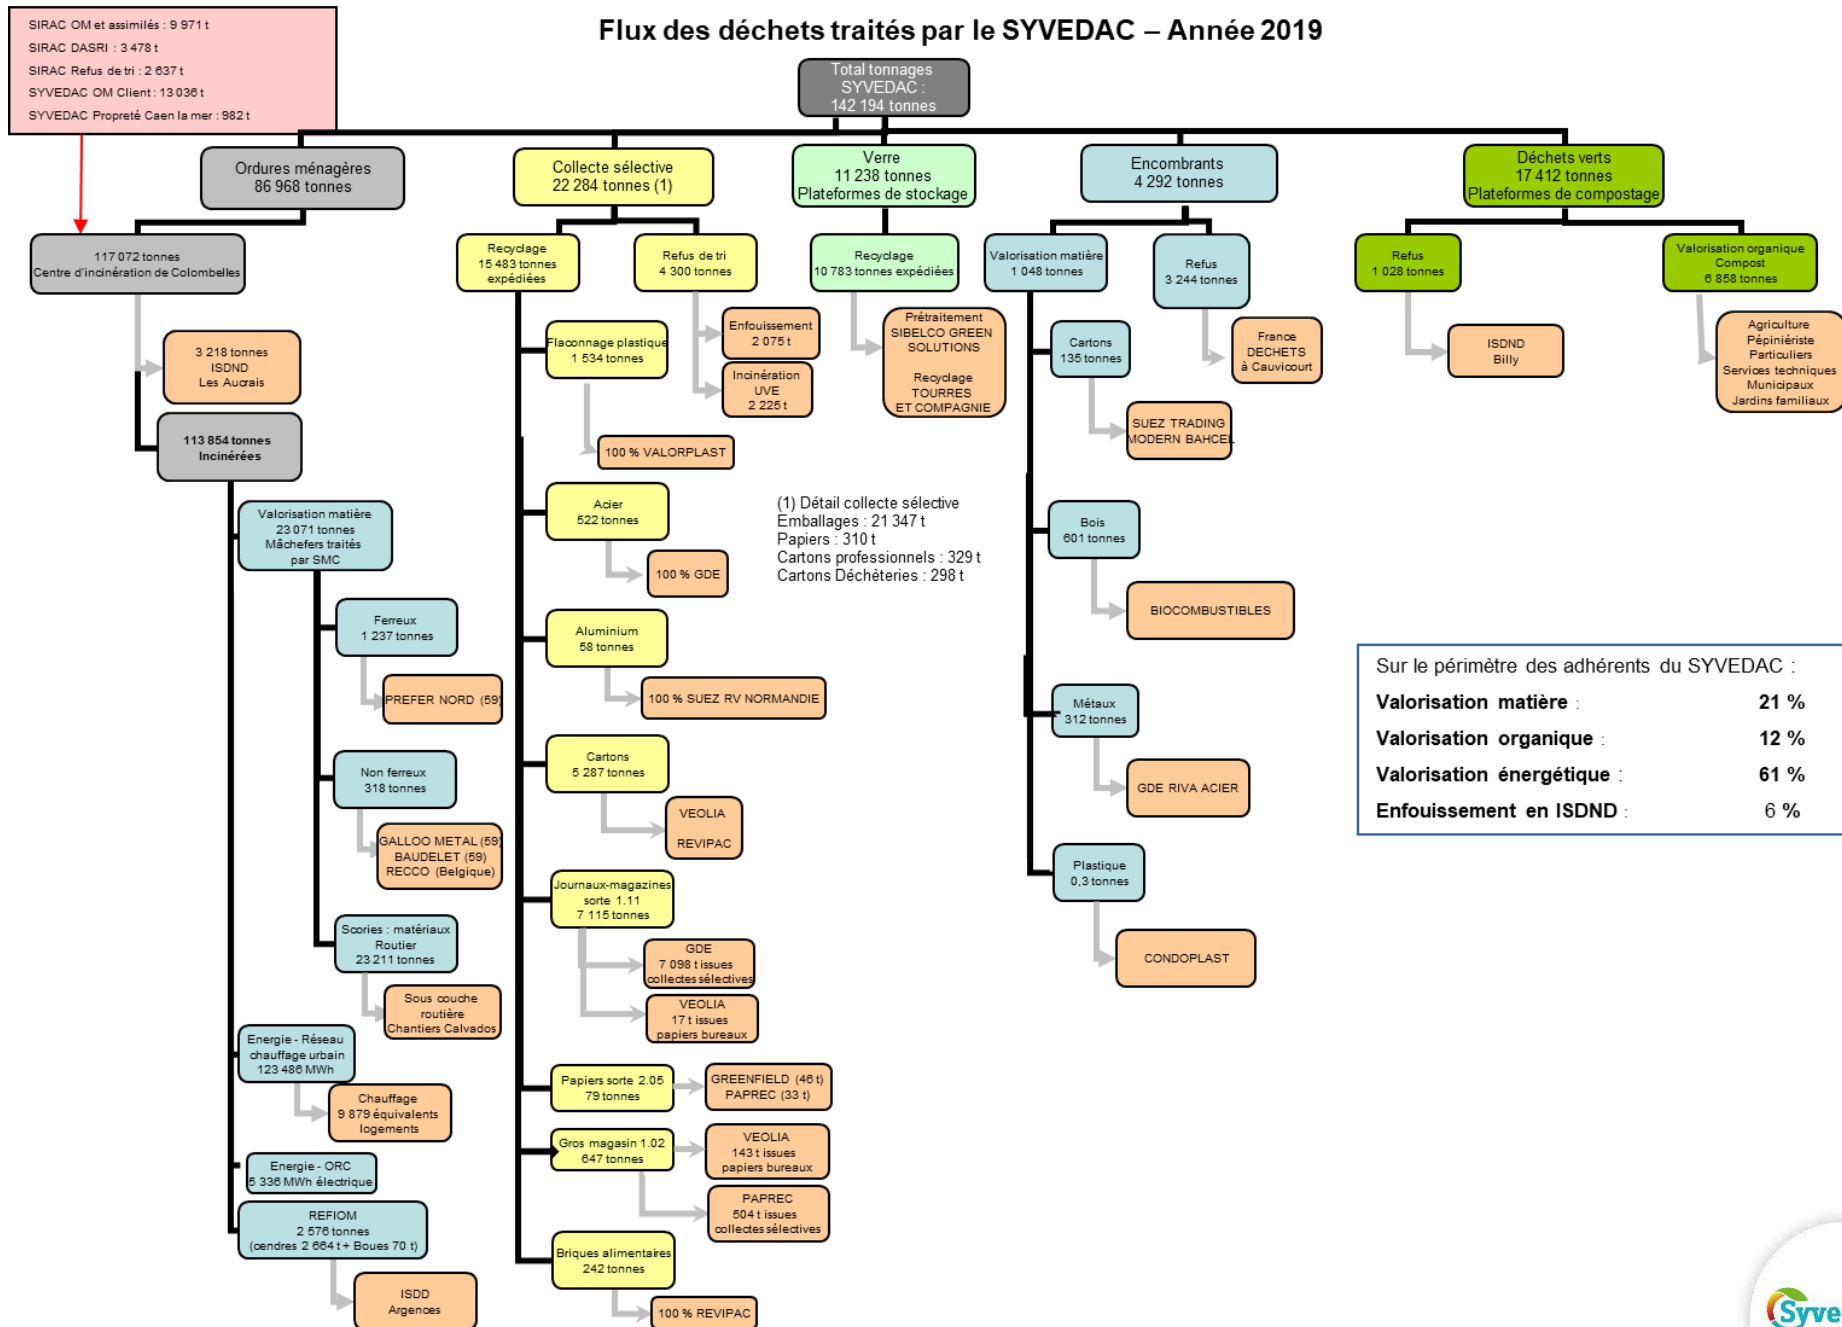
SIRAC OM et assimilés : 9 971 t
SIRAC DASRI : 3 478 t
SIRAC Refus de tri : 2 637 t
SYVEDAC OM Client : 13 036 t
SYVEDAC Propreté Caen la mer : 982 t

Flux des déchets traités par le SYVEDAC – Année 2019

Total tonnages SYVEDAC : 142 194 tonnes

Ordures ménagères 86 968 tonnes

Collecte sélective 22 284 tonnes (1)

Verre 11 238 tonnes Plateformes de stockage

Encombrants 4 292 tonnes

Déchets verts 17 412 tonnes Plateformes de compostage

117 072 tonnes Centre d'incinération de Colombelles

3 218 tonnes ISDND Les Aucrais

113 854 tonnes Incinérées

Valorisation matière 23 071 tonnes Mâchefers traités par SMC

Ferreux 1 237 tonnes

PREFER NORD (59)

Non ferreux 318 tonnes

GALLOO METAL (59) BAUDELET (59) RECCO (Belgique)

Scories : matériaux Routier 23 211 tonnes

Sous couche routière Chantiers Calvados

Energie - Réseau chauffage urbain 123 486 MWh

Chauffage 9 879 équivalents logements

Energie - ORC 5 336 MWh électrique

REFIOM 2 576 tonnes (cendres 2 664 t + Boues 70 t)

ISDD Argences

Recyclage 15 483 tonnes expédiées

Refus de tri 4 300 tonnes

Enfouissement 2 075 t

Incinération UVE 2 225 t

Flaconnage plastique 1 534 tonnes

100 % VALORPLAST

Acier 522 tonnes

100 % GDE

Aluminium 58 tonnes

100 % SUEZ RV NORMANDIE

Cartons 5 287 tonnes

VEOLIA REVIPAC

Journaux-magazines sorte 1.11 7 115 tonnes

GDE 7 098 t issues collectes sélectives

VEOLIA 17 t issues papiers bureaux

Papiers sorte 2.05 79 tonnes

GREENFIELD (46 t) PAPREC (33 t)

Gros magasin 1.02 647 tonnes

VEOLIA 143 t issues papiers bureaux

PAPREC 504 t issues collectes sélectives

Briques alimentaires 242 tonnes

100 % REVIPAC

Recyclage 10 783 tonnes expédiées

Prétraitement SIBELCO GREEN SOLUTIONS

Recyclage TOURRES ET COMPAGNIE

(1) Détail collecte sélective
Emballages : 21 347 t
Papiers : 310 t
Cartons professionnels : 329 t
Cartons Déchèteries : 298 t

Valorisation matière 1 048 tonnes

Refus 3 244 tonnes

France DECHETS à Cauvicourt

Cartons 135 tonnes

SUEZ TRADING MODERN BAHCEL

Bois 601 tonnes

BIOCOMBUSTIBLES

Métaux 312 tonnes

GDE RIVA ACIER

Plastique 0,3 tonnes

CONDOPLAST

Refus 1 028 tonnes

ISDND Billy

Valorisation organique Compost 6 858 tonnes

Agriculture Pépiniériste Particuliers Services techniques Municipaux Jardins familiaux

Sur le périmètre des adhérents du SYVEDAC :

| | |
|---|---|
| Valorisation matière : | 21 % |
| Valorisation organique : | 12 % |
| Valorisation énergétique : | 61 % |
| Enfouissement en ISDND : | 6 % |

Syve